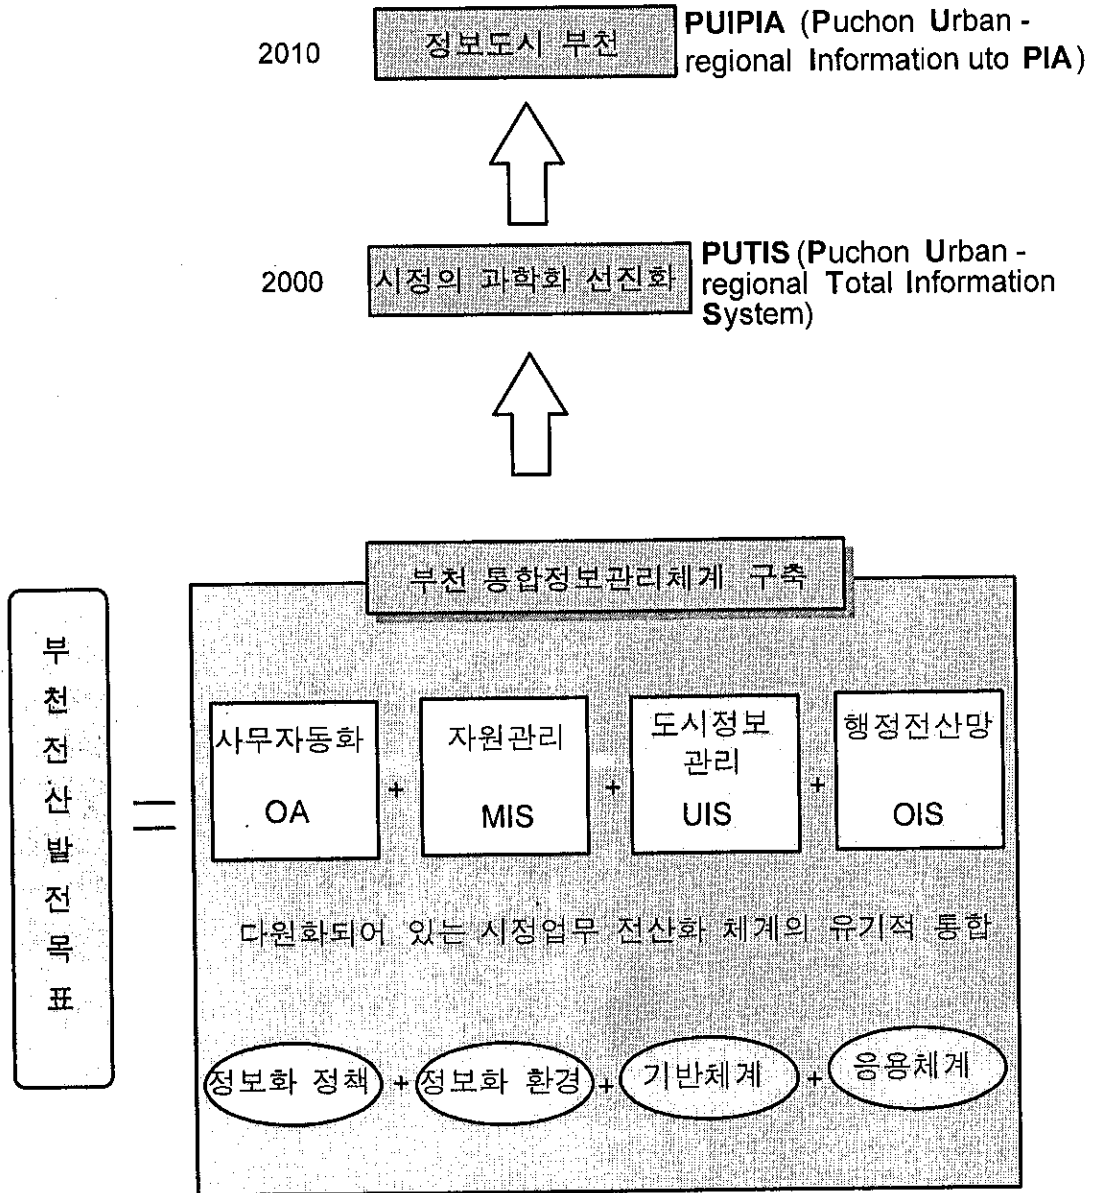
2010

정보도시 부천

PUIPIA (Puchon Urban - regional Information uto PIA)

2000

시정의 과학화 선진화

PUTIS (Puchon Urban - regional Total Information System)

부천전산발전목표

=

부천 통합정보관리체계 구축

사무자동화

OA

+

자원관리

MIS

+

도시정보관리

UIS

+

행정전산망

OIS

다원화되어 있는 시정업무 전산화 체계의 유기적 통합

정보화 정책 + 정보화 환경 + 기반체계 + 응용체계